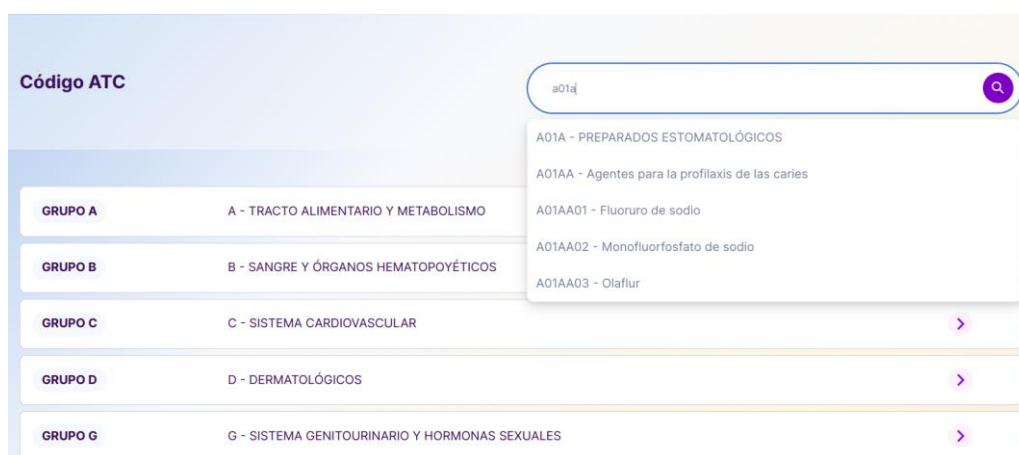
Código ATC

a01a

A01A - PREPARADOS ESTOMATOLÓGICOS
A01AA - Agentes para la profilaxis de las caries
A01AA01 - Fluoruro de sodio
A01AA02 - Monofluorfosfato de sodio
A01AA03 - Olaflur

| GRUPO A | A - TRACTO ALIMENTARIO Y METABOLISMO | |
|---|---|---|
| GRUPO B | B - SANGRE Y ÓRGANOS HEMATOPOYÉTICOS | |
| GRUPO C | C - SISTEMA CARDIOVASCULAR | > |
| GRUPO D | D - DERMATOLÓGICOS | > |
| GRUPO G | G - SISTEMA GENITOURINARIO Y HORMONAS SEXUALES | > |